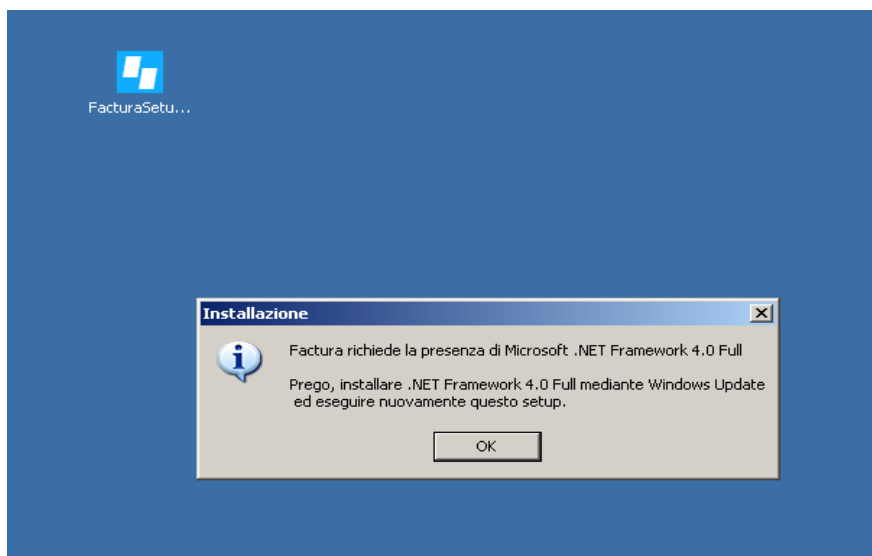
FacturaSetu...

Installazione

Factura richiede la presenza di Microsoft .NET Framework 4.0 Full

Prego, installare .NET Framework 4.0 Full mediante Windows Update ed eseguire nuovamente questo setup.

OK